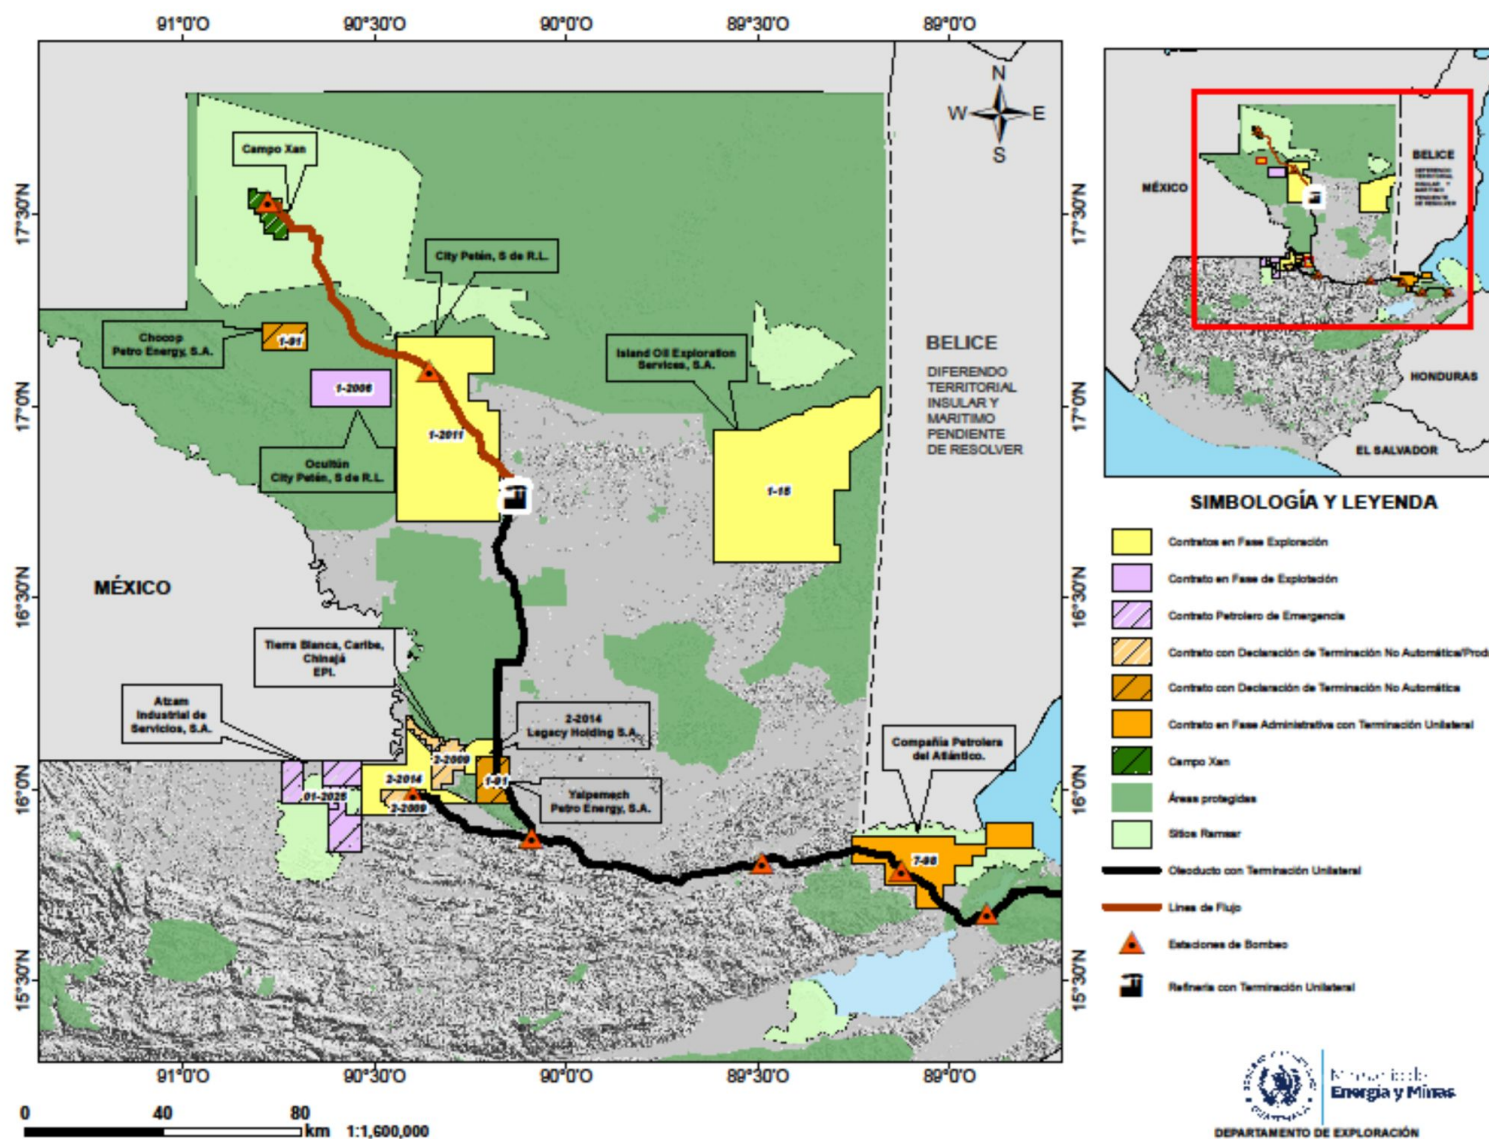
91°0'O 90°30'O 90°0'O 89°30'O 89°0'O

17°30'N
17°0'N
16°30'N
16°0'N
15°30'N

N
W E
S

Campo Xan

City Petén, S de R.L.

Chocop Petro Energy, S.A.

1-91

1-2006

1-2011

Ocultún City Petén, S de R.L.

Island Oil Exploration Services, S.A.

1-15

BELICE
DIFERENDO TERRITORIAL INSULAR Y MARITIMO PENDIENTE DE RESOLVER

MÉXICO

Tierra Blanca, Caribe, Chinajá EPI.

Atzam Industrial de Servicios, S.A.

2-2014 Legacy Holding S.A.

2-2014

2-2009

2-2009

1-91

01-2025

Yalpemech Petro Energy, S.A.

Compañía Petrolera del Atlántico.

7-98

91°0'O 90°30'O 90°0'O 89°30'O 89°0'O

0 40 80 km 1:1,600,000

MÉXICO
BELICE
HONDURAS
EL SALVADOR

SIMBOLOGÍA Y LEYENDA

Contratos en Fase Exploración
Contrato en Fase de Explotación
Contrato Petrolero de Emergencia
Contrato con Declaración de Terminación No Automática/Prod
Contrato con Declaración de Terminación No Automática
Contrato en Fase Administrativa con Terminación Unilateral
Campo Xan
Áreas protegidas
Sitios Ramsar
Oleoducto con Terminación Unilateral
Línea de Flujo
Estaciones de Bombeo
Refinería con Terminación Unilateral

Ministerio de Energía y Minas
DEPARTAMENTO DE EXPLORACIÓN